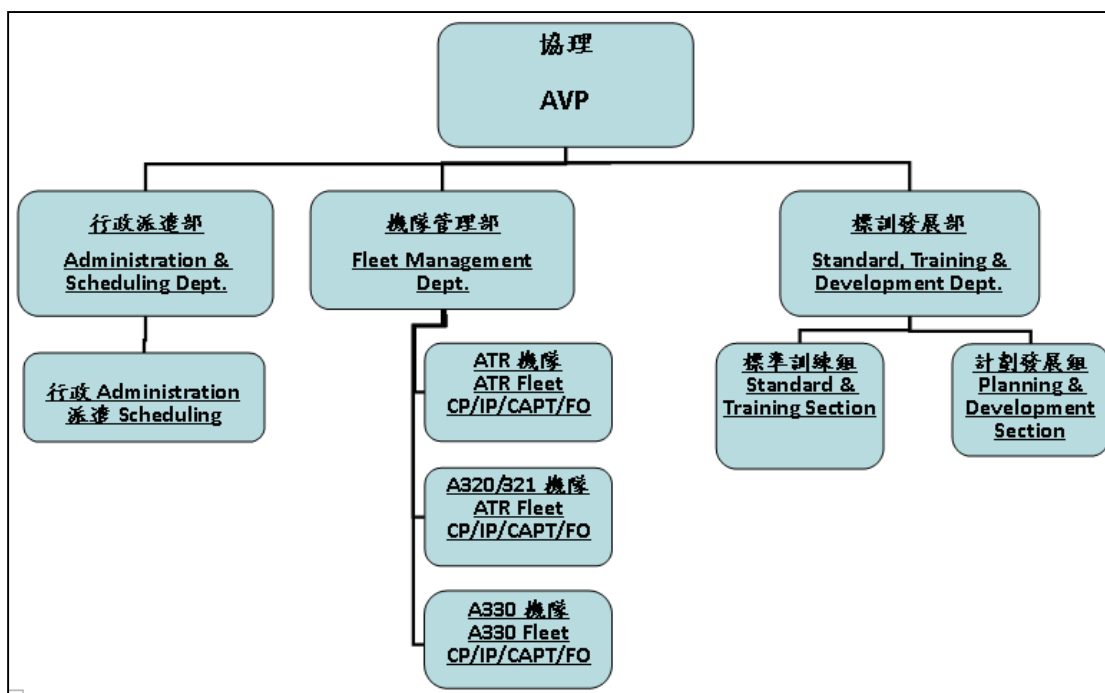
協理

AVP

行政派遣部

Administration & Scheduling Dept.

行政 Administration
派遣 Scheduling

機隊管理部

Fleet Management Dept.

ATR 機隊
ATR Fleet
CP/IP/CAPT/FO

A320/321 機隊
ATR Fleet
CP/IP/CAPT/FO

A330 機隊
A330 Fleet
CP/IP/CAPT/FO

標訓發展部

Standard, Training & Development Dept.

標準訓練組
Standard & Training Section

計劃發展組
Planning & Development Section